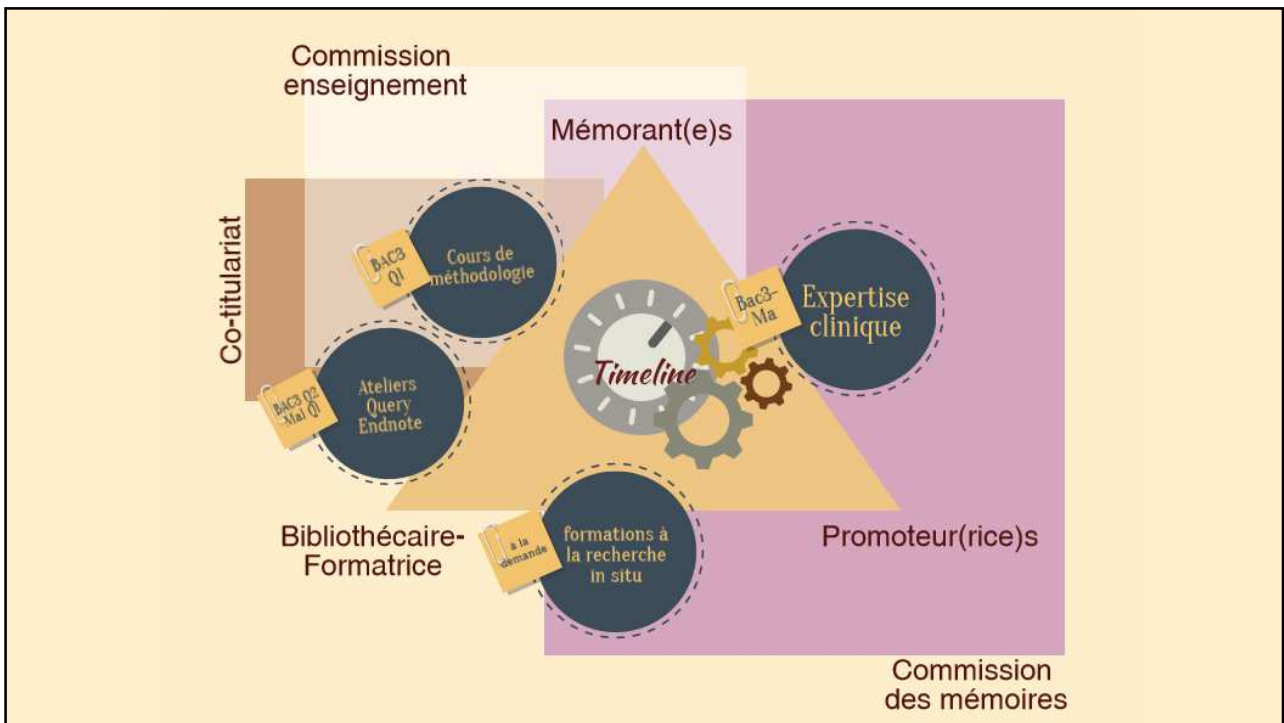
Commission enseignement

Mémorant(e)s

Co-titulariat

BAC3 Q1

Cours de méthodologie

Bac3-Ma

Expertise clinique

Timeline

BAC3 Q2 -Ma1 Q1

Ateliers Query Endnote

Bibliothécaire-Formatrice

à la demande

formations à la recherche in situ

Promoteur(rice)s

Commission des mémoires